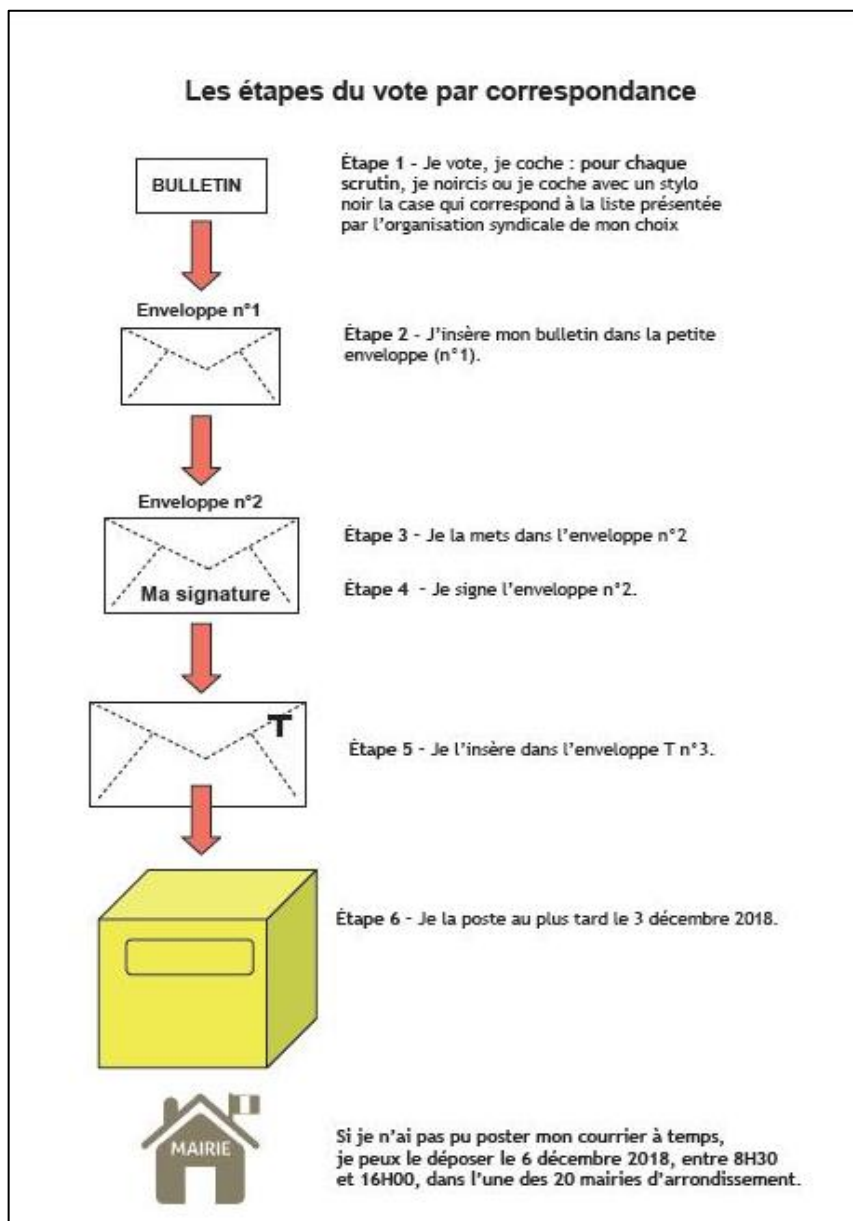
Les étapes du vote par correspondance

BULLETIN

Étape 1 - Je vote, je coche : pour chaque scrutin, je noircis ou je coche avec un stylo noir la case qui correspond à la liste présentée par l'organisation syndicale de mon choix

Enveloppe n°1

Étape 2 - J'insère mon bulletin dans la petite enveloppe (n°1).

Enveloppe n°2

Ma signature

Étape 3 - Je la mets dans l'enveloppe n°2

Étape 4 - Je signe l'enveloppe n°2.

T

Étape 5 - Je l'insère dans l'enveloppe T n°3.

Étape 6 - Je la poste au plus tard le 3 décembre 2018.

MAIRIE

Si je n'ai pas pu poster mon courrier à temps, je peux le déposer le 6 décembre 2018, entre 8H30 et 16H00, dans l'une des 20 mairies d'arrondissement.